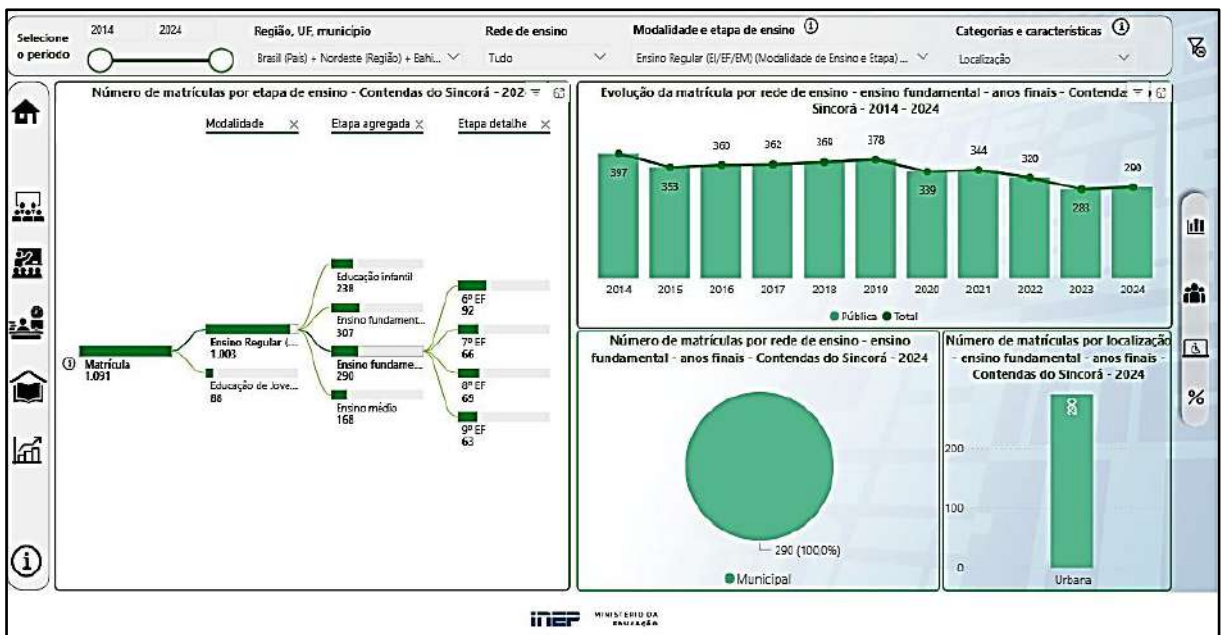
Selecione o período

2014 2024

Região, UF, município

Brasil (País) + Nordeste (Região) + Bahi...

Rede de ensino

Tudo

Modalidade e etapa de ensino ⓘ

Ensino Regular (EI/EF/EM) (Modalidade de Ensino e Etapa) ...

Categorias e características ⓘ

Localização

Número de matrículas por etapa de ensino - Contendas do Sincorá - 202

Modalidade ×

Etapa agregada ×

Etapa detalhe ×

ⓘ Matrícula
1.091

Ensino Regular (...
1.003

Educação de Jove...
88

Educação infantil
238

Ensino fundament...
307

Ensino fundame...
290

Ensino médio
168

6º EF
92

7º EF
66

8º EF
69

9º EF
63

Evolução da matrícula por rede de ensino - ensino fundamental - anos finais - Contendas do Sincorá - 2014 - 2024

| 2014 | 2015 | 2016 | 2017 | 2018 | 2019 | 2020 | 2021 | 2022 | 2023 | 2024 |
|---|---|---|---|---|---|---|---|---|---|---|
| 397 | 353 | 360 | 362 | 369 | 378 | 339 | 344 | 320 | 283 | 290 |

● Pública ● Total

Número de matrículas por rede de ensino - ensino fundamental - anos finais - Contendas do Sincorá - 2024

290 (100,0%)

● Municipal

Número de matrículas por localização - ensino fundamental - anos finais - Contendas do Sincorá - 2024

290

200

100

0

Urbana

%

INEP MINISTÉRIO DA EDUCAÇÃO